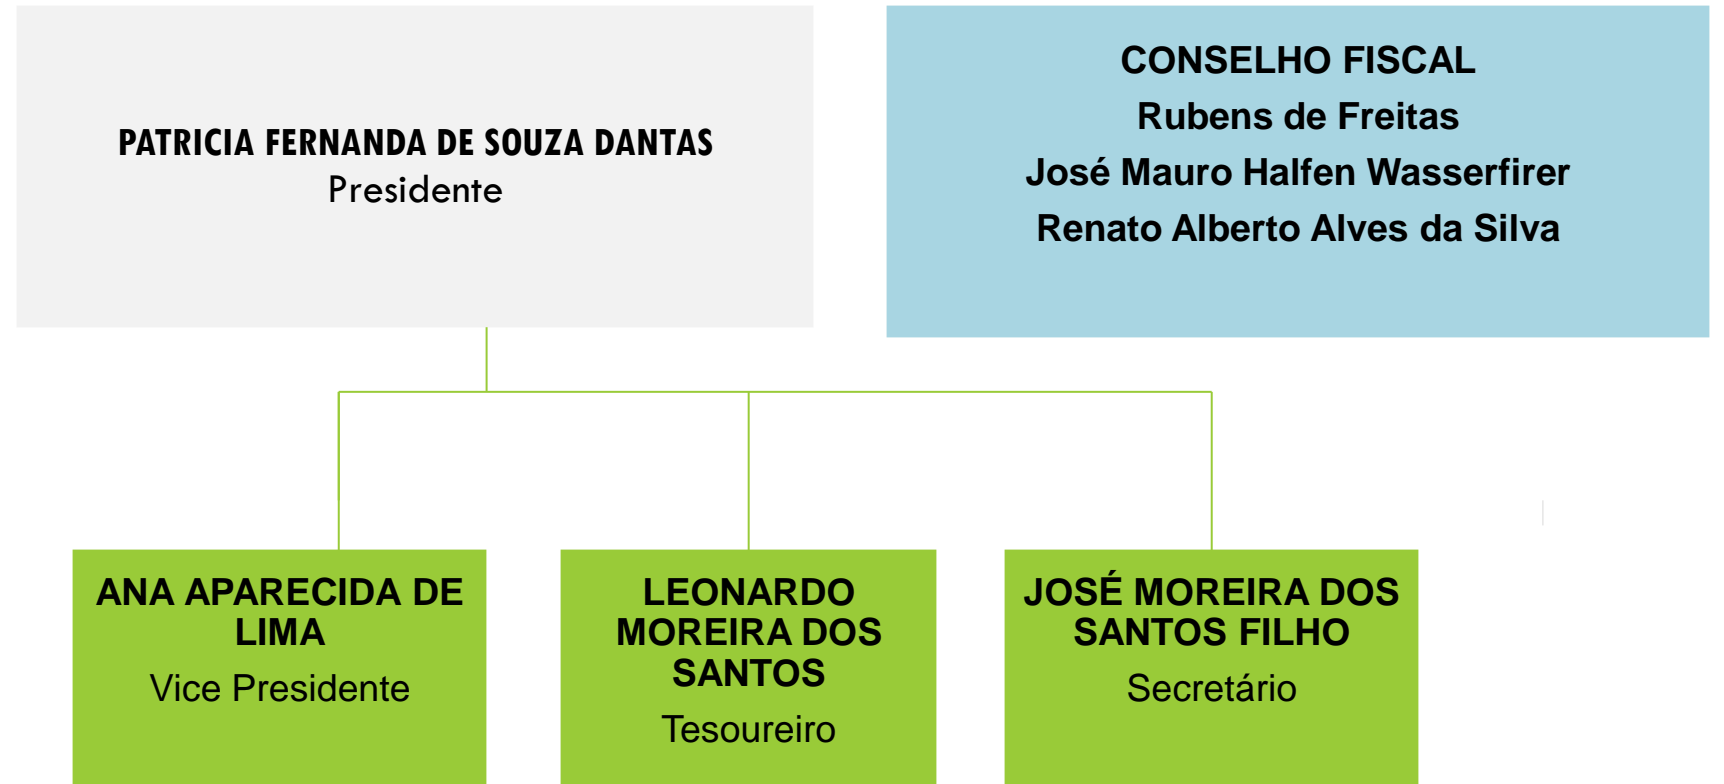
PATRICIA FERNANDA DE SOUZA DANTAS
Presidente

CONSELHO FISCAL
Rubens de Freitas
José Mauro Halfen Wasserfirer
Renato Alberto Alves da Silva

ANA APARECIDA DE LIMA
Vice Presidente

LEONARDO MOREIRA DOS SANTOS
Tesoureiro

JOSÉ MOREIRA DOS SANTOS FILHO
Secretário